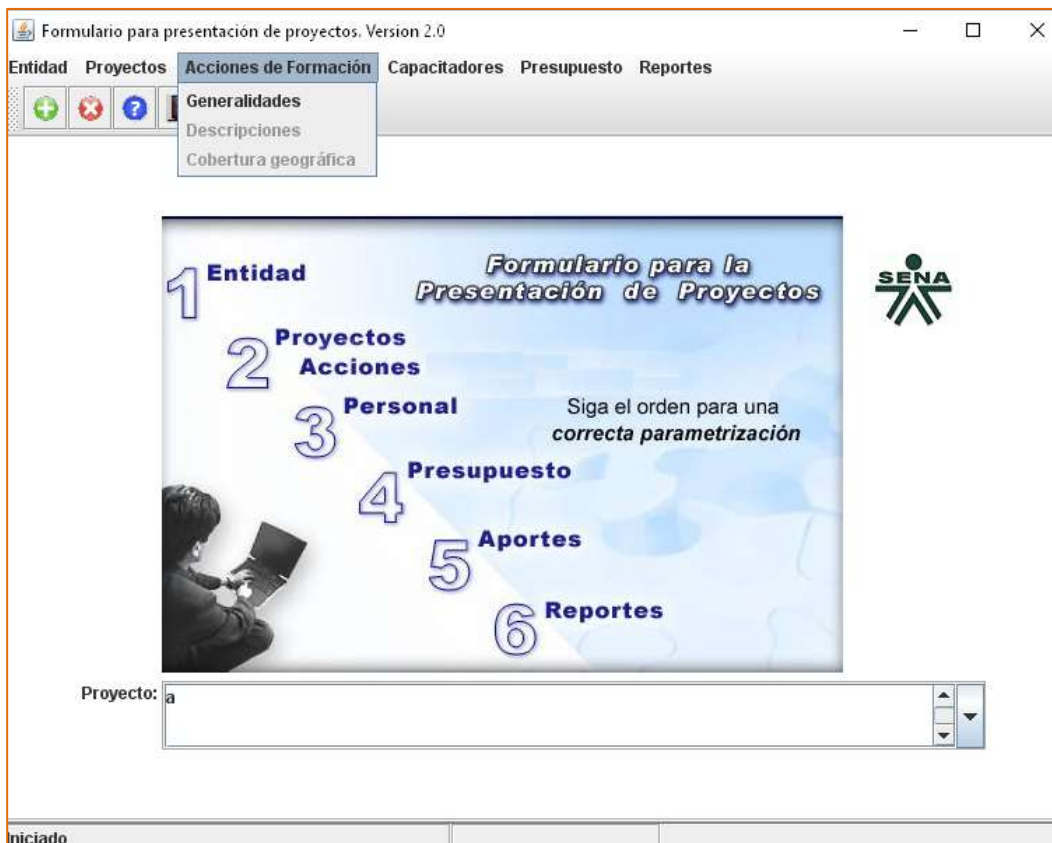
Formulario para presentación de proyectos. Version 2.0

Entidad Proyectos Acciones de Formación Capacitadores Presupuesto Reportes

Generalidades
Descripciones
Cobertura geográfica

1 Entidad

Formulario para la Presentación de Proyectos

SENA

2 Proyectos Acciones

3 Personal

Siga el orden para una *correcta parametrización*

4 Presupuesto

5 Aportes

6 Reportes

Proyecto: a

Iniciado